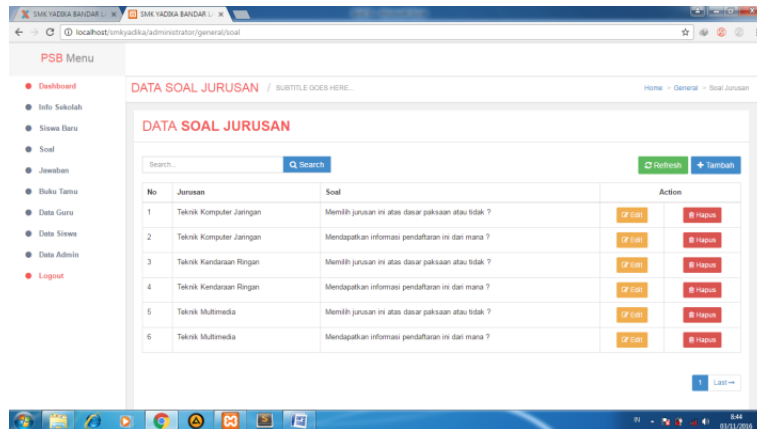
SMK YADIKA BANDAR L ×
SMK YADIKA BANDAR L ×
localhost/smkyadika/administrator/general/soal

PSB Menu

Dashboard
Info Sekolah
Siswa Baru
Soal
Jawaban
Buku Tamu
Data Guru
Data Siswa
Data Admin
Logout

DATA SOAL JURUSAN / SUBTITLE GOES HERE...

Home > General > Soal Jurusan

DATA SOAL JURUSAN

Search...
Search
Refresh
+ Tambah

| No | Jurusan | Soal | Action | |
|---|---|---|---|---|
| 1 | Teknik Komputer Jaringan | Memilih jurusan ini atas dasar paksaan atau tidak ? | Edit | Hapus |
| 2 | Teknik Komputer Jaringan | Mendapatkan informasi pendaftaran ini dari mana ? | Edit | Hapus |
| 3 | Teknik Kendaraan Ringan | Memilih jurusan ini atas dasar paksaan atau tidak ? | Edit | Hapus |
| 4 | Teknik Kendaraan Ringan | Mendapatkan informasi pendaftaran ini dari mana ? | Edit | Hapus |
| 5 | Teknik Multimedia | Memilih jurusan ini atas dasar paksaan atau tidak ? | Edit | Hapus |
| 6 | Teknik Multimedia | Mendapatkan informasi pendaftaran ini dari mana ? | Edit | Hapus |

1 Last →

IN
8:44
03/11/2016